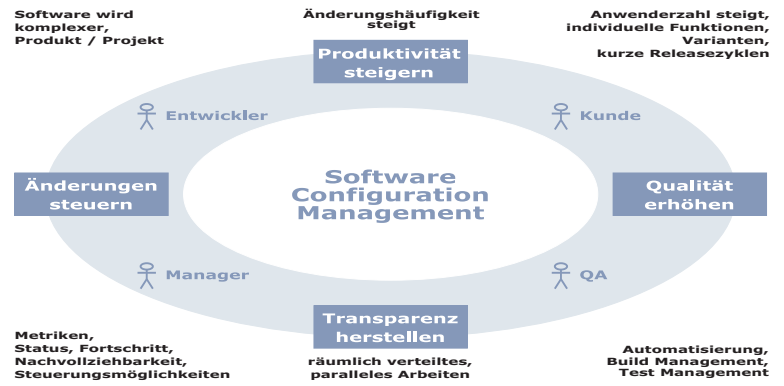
Software wird komplexer, Produkt / Projekt

Änderungshäufigkeit steigt

Anwenderzahl steigt, individuelle Funktionen, Varianten, kurze Releasezyklen

Produktivität steigern

Entwickler

Kunde

Änderungen steuern

Software Configuration Management

Qualität erhöhen

Manager

QA

Transparenz herstellen

Metriken, Status, Fortschritt, Nachvollziehbarkeit, Steuerungsmöglichkeiten

räumlich verteiltes, paralleles Arbeiten

Automatisierung, Build Management, Test Management